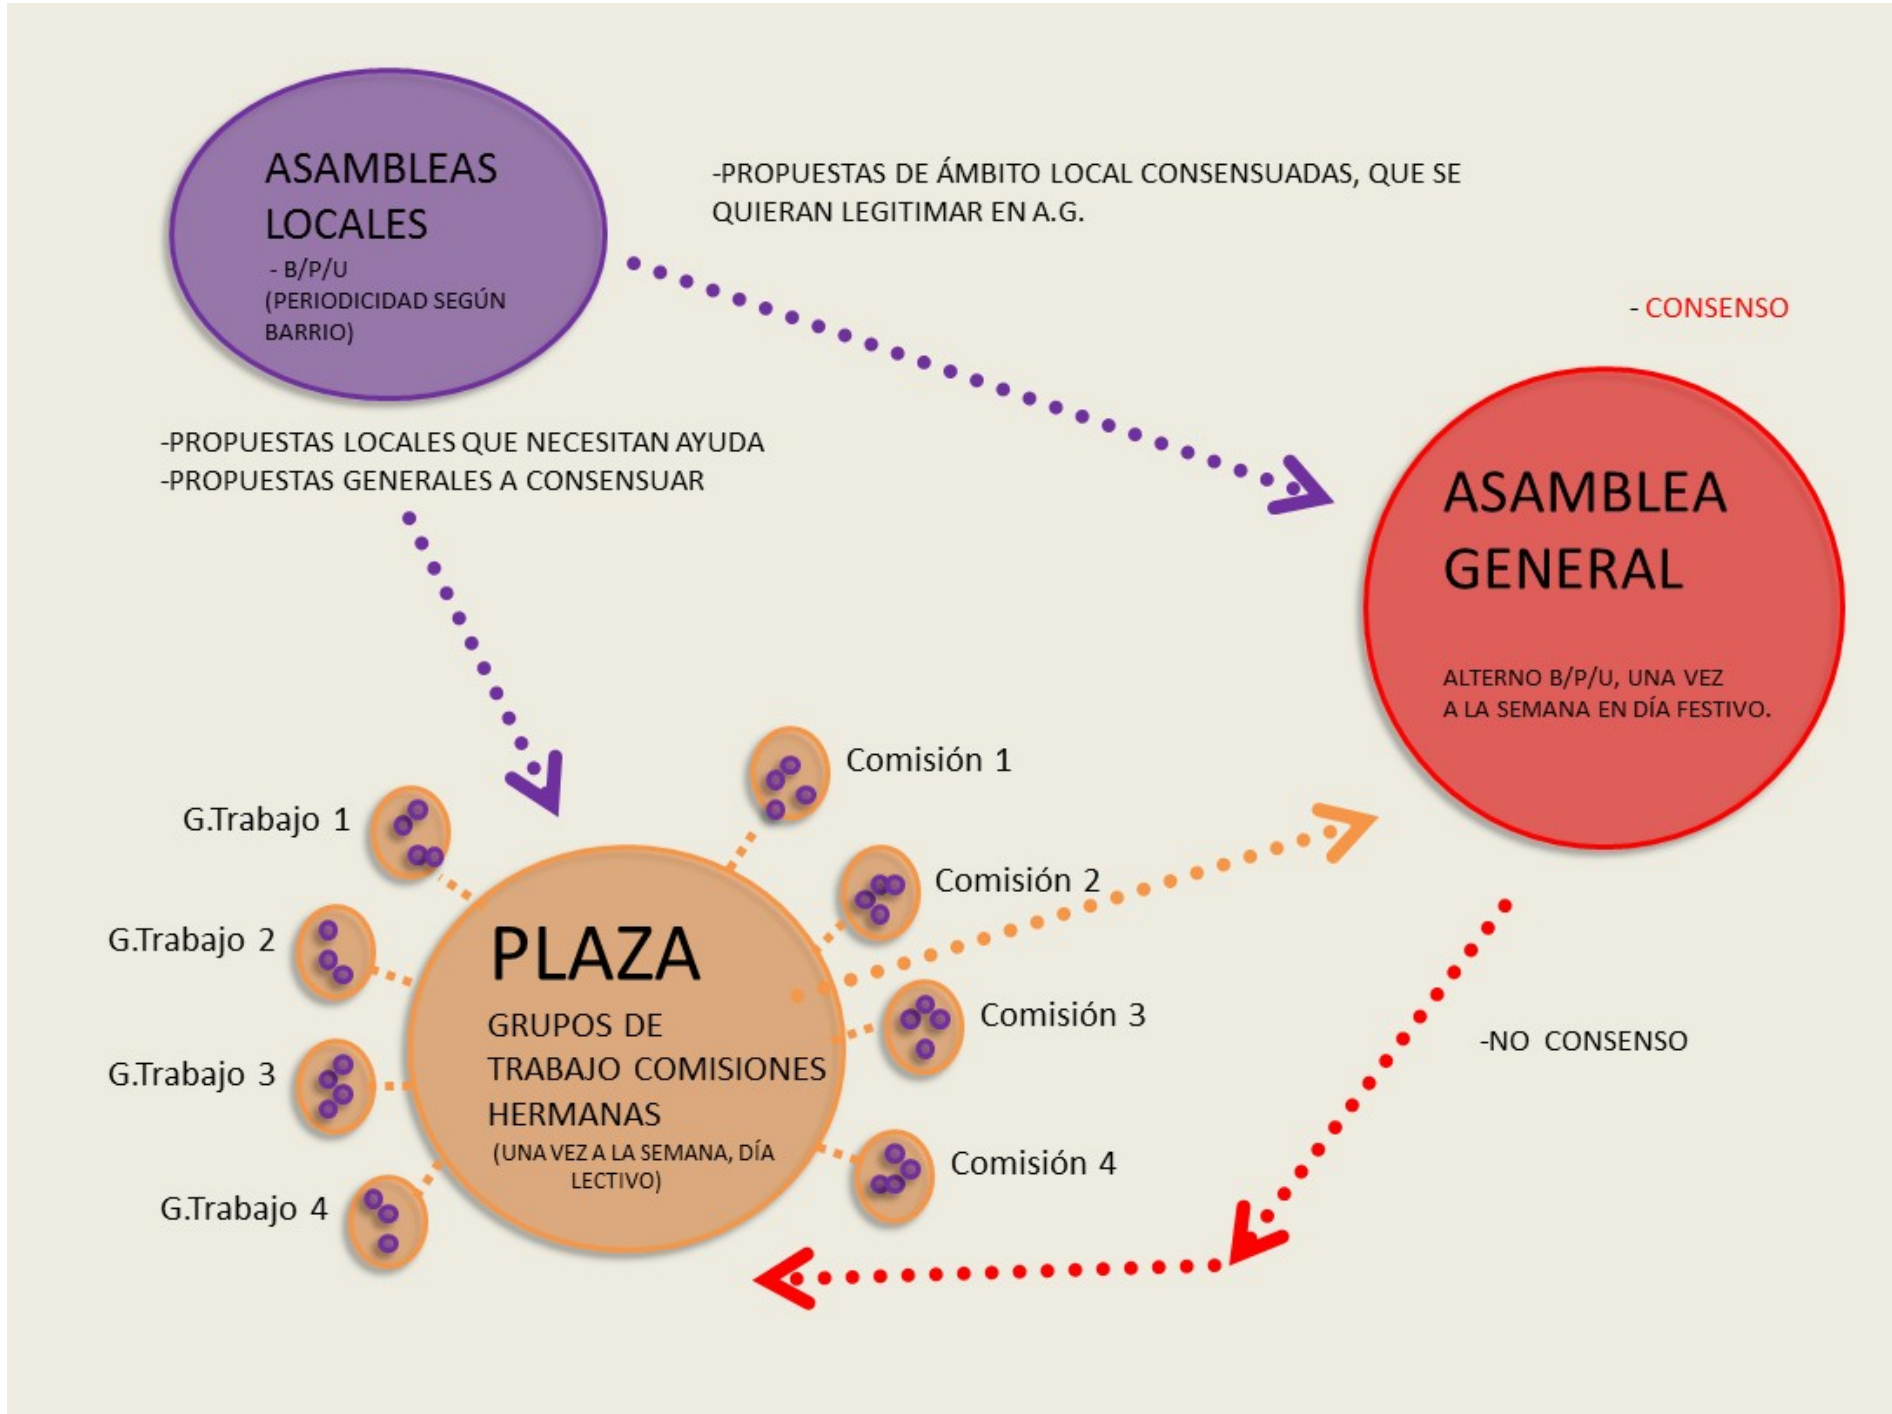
ASAMBLEAS LOCALES
- B/P/U
(PERIODICIDAD SEGÚN BARRIO)

-PROPUESTAS DE ÁMBITO LOCAL CONSENSUADAS, QUE SE QUIERAN LEGITIMAR EN A.G.

- CONSENSO

-PROPUESTAS LOCALES QUE NECESITAN AYUDA
-PROPUESTAS GENERALES A CONSENSUAR

ASAMBLEA GENERAL

ALTERNO B/P/U, UNA VEZ A LA SEMANA EN DÍA FESTIVO.

Comisión 1

G.Trabajo 1

Comisión 2

G.Trabajo 2

PLAZA

GRUPOS DE TRABAJO COMISIONES HERMANAS
(UNA VEZ A LA SEMANA, DÍA LECTIVO)

Comisión 3

-NO CONSENSO

G.Trabajo 3

Comisión 4

G.Trabajo 4